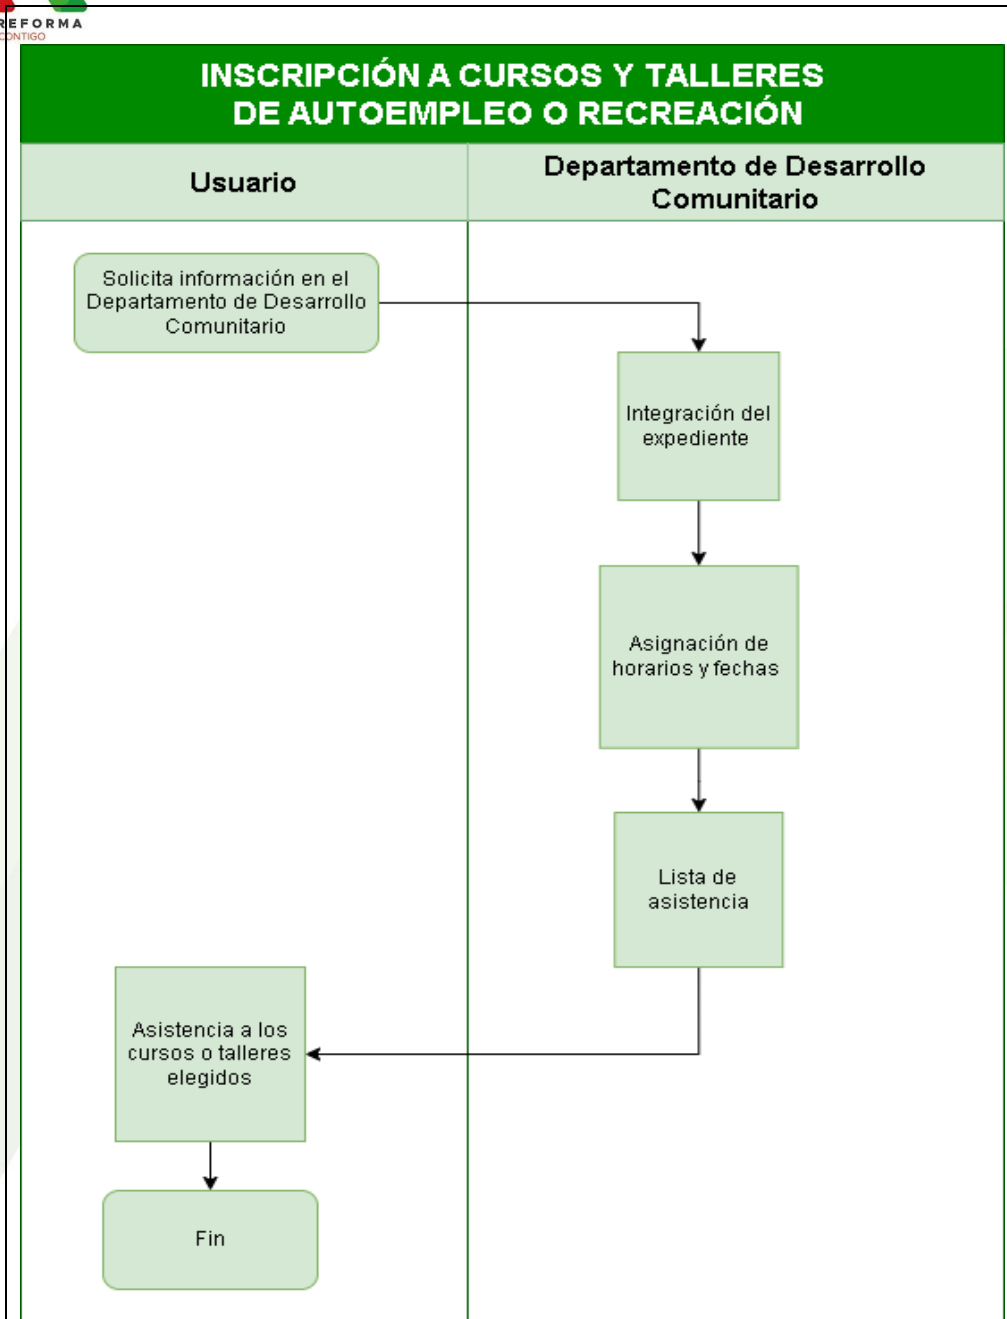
REFORMA
CONTIGO

INSCRIPCIÓN A CURSOS Y TALLERES DE AUTOEMPLEO O RECREACIÓN

Usuario

Departamento de Desarrollo Comunitario

Solicita información en el Departamento de Desarrollo Comunitario

Integración del expediente

Asignación de horarios y fechas

Lista de asistencia

Asistencia a los cursos o talleres elegidos

Fin